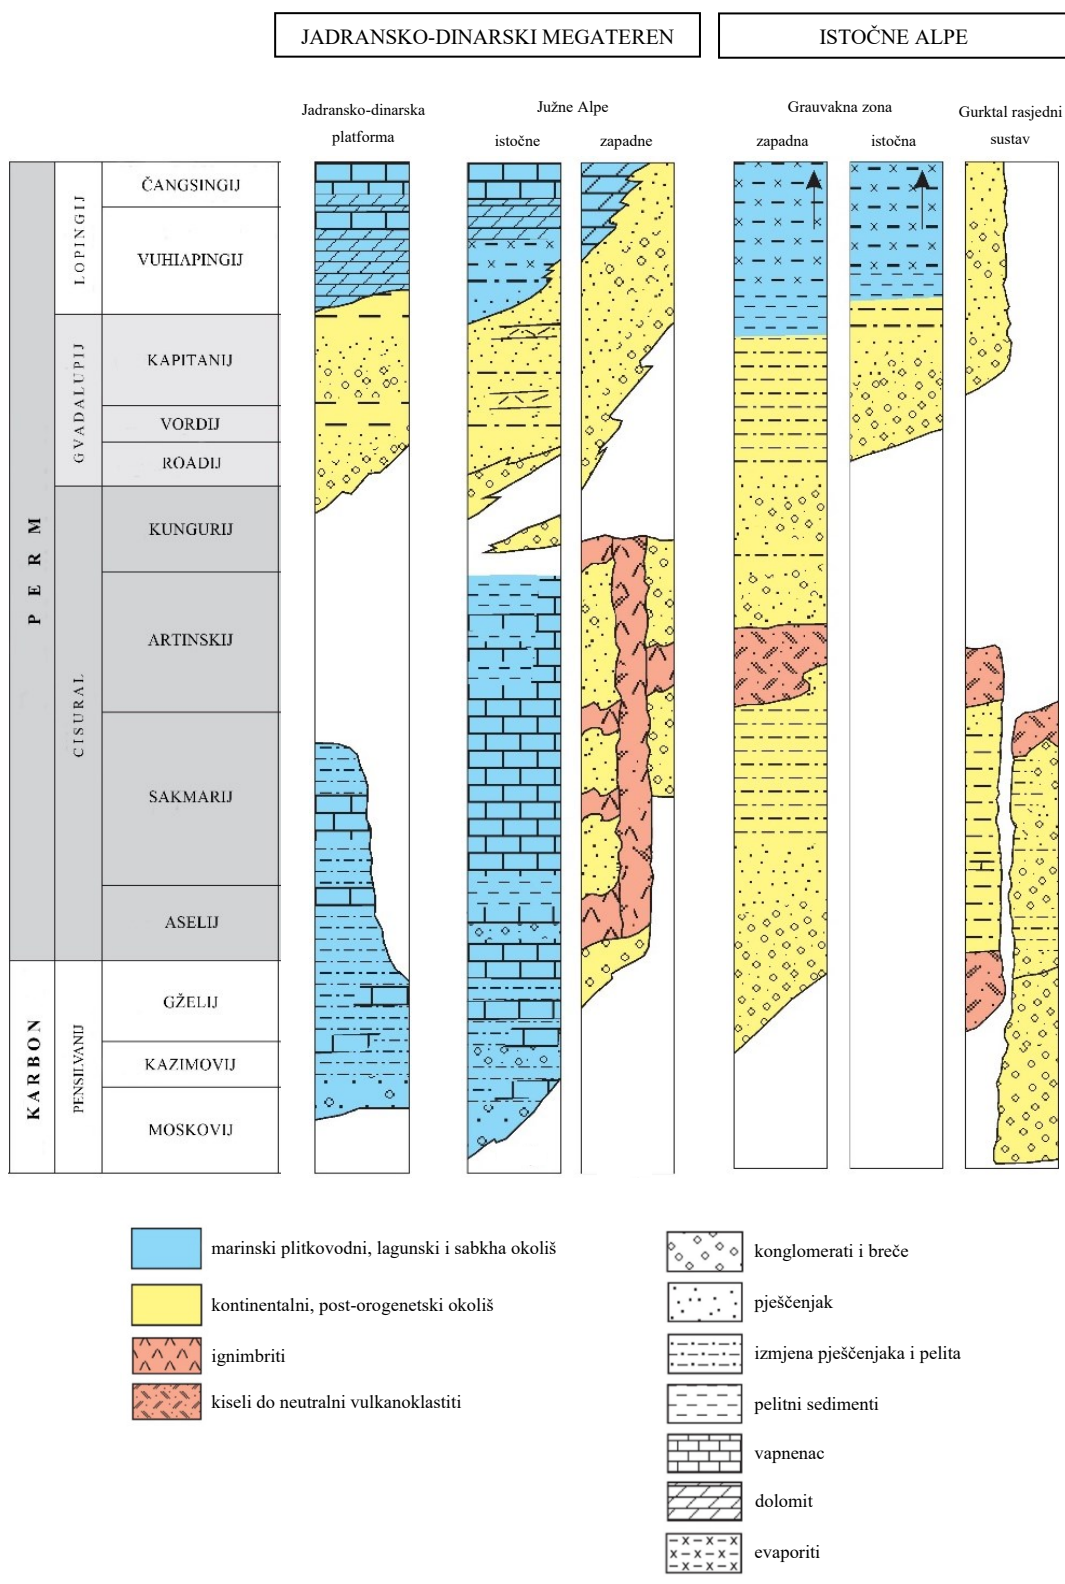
JADRANSKO-DINARSKI MEGATEREN

ISTOČNE ALPE

Jadransko-dinarska platforma

Južne Alpe

istočne

zapadne

Grauvakna zona

zapadna

istočna

Gurktal rasjedni sustav

PERM

LOPINGIJ

ČANGSINGIJ

VUHIAPINGIJ

GVADALUPIJ

KAPITANIJ

VORDIJ

ROADIJ

CISURAL

KUNGURIJ

ARTINSKIJ

SAKMARIJ

ASELIJ

KARBON

PENSILVANIJ

GŽELIJ

KAZIMOVIJ

MOSKOVIJ

marinski plitkovodni, lagunski i sabkha okoliš

kontinentalni, post-orogenetski okoliš

ignimbriti

kiseli do neutralni vulkanoklastiti

konglomerati i breče

pješčenjak

izmjena pješčenjaka i pelita

pelitni sedimenti

vapnenac

dolomit

evaporiti